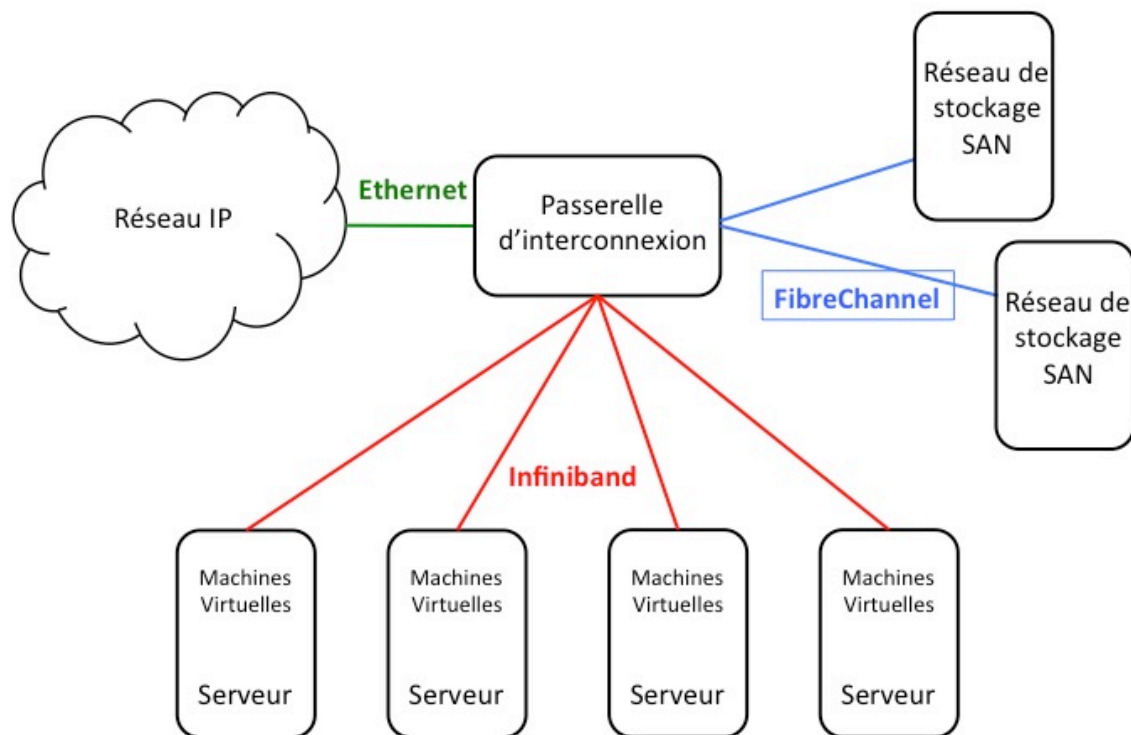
Réseau de stockage SAN

Réseau IP

Ethernet

Passerelle d'interconnexion

FibreChannel

Réseau de stockage SAN

Infiniband

Machines Virtuelles

Serveur

Machines Virtuelles

Serveur

Machines Virtuelles

Serveur

Machines Virtuelles

Serveur